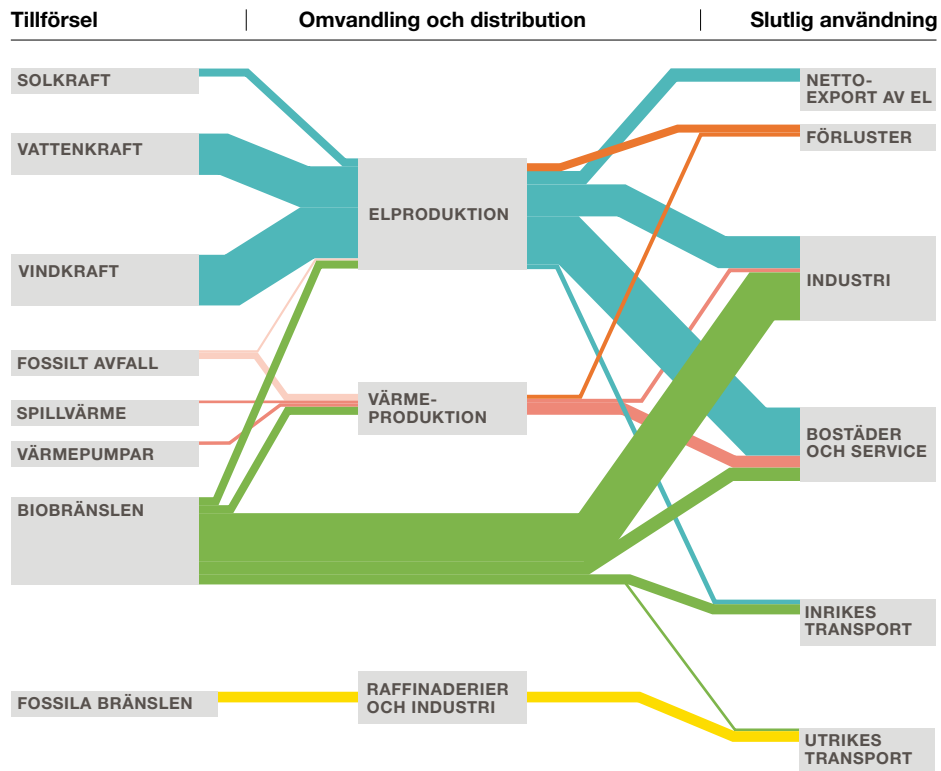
Tillförsel | Omvandling och distribution | Slutlig användning

SOLKRAFT

VATTENKRAFT

VINDKRAFT

FOSSILT AVFALL

SPILLVÄRME

VÄRMEPUMPAR

BIOBRÄNSLEN

FOSSILA BRÄNSLEN

ELPRODUKTION

VÄRME-PRODUKTION

RAFFINADERIER OCH INDUSTRI

NETTO-EXPORT AV EL

FÖRLUSTER

INDUSTRI

BOSTÄDER OCH SERVICE

INRIKES TRANSPORT

UTRIKES TRANSPORT